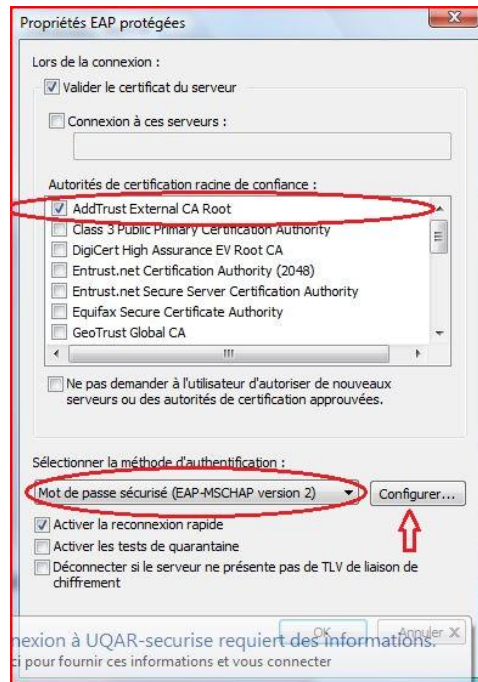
Propriétés EAP protégées

Lors de la connexion :

Valider le certificat du serveur

Connexion à ces serveurs :

Autorités de certification racine de confiance :

AddTrust External CA Root
Class 3 Public Primary Certification Authority
DigiCert High Assurance EV Root CA
Entrust.net Certification Authority (2048)
Entrust.net Secure Server Certification Authority
Equifax Secure Certificate Authority
GeoTrust Global CA

Ne pas demander à l'utilisateur d'autoriser de nouveaux serveurs ou des autorités de certification approuvées.

Sélectionner la méthode d'authentification :

Mot de passe sécurisé (EAP-MSCHAP version 2)

Configurer...

Activer la reconnexion rapide

Activer les tests de quarantaine

Déconnecter si le serveur ne présente pas de TLV de liaison de chiffrement

OK

Annuler

nexion à UQAR-securise requiert des informations.
ci pour fournir ces informations et vous connecter